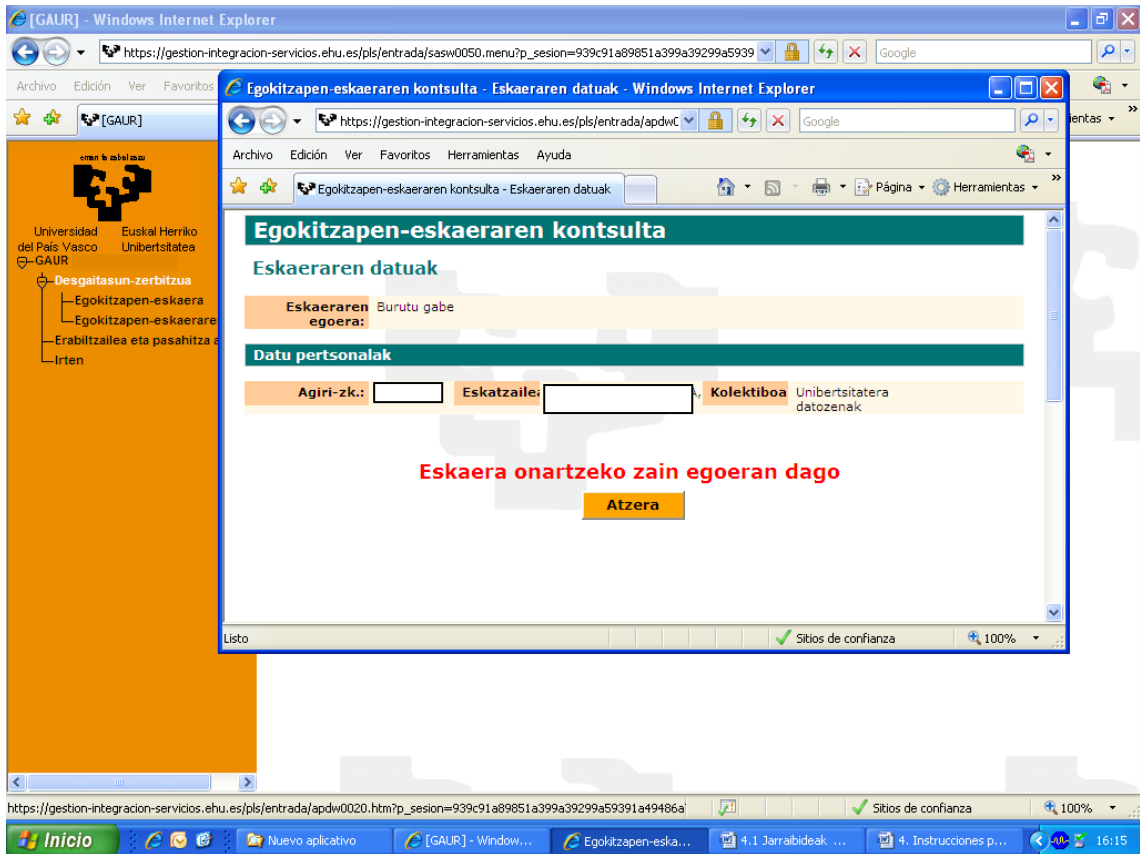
[GAUR] - Windows Internet Explorer

https://gestion-integracion-servicios.ehu.es/pls/entrada/sasw0050.menu?p_sesion=939c91a89851a399a39299a5939

Google

Archivo Edición Ver Favoritos

[GAUR]

ientas

eman ta zabal zazu

Universidad del País Vasco

Euskal Herriko Unibertsitatea

GAUR

Desgaitasun-zerbitzua

Egokitzapen-eskaera

Egokitzapen-eskaerare

Erabiltzailea eta pasahitza a

Irten

Egokitzapen-eskaeraren kontsulta - Eskaeraren datuak - Windows Internet Explorer

https://gestion-integracion-servicios.ehu.es/pls/entrada/apdw0

Google

Archivo Edición Ver Favoritos Herramientas Ayuda

Egokitzapen-eskaeraren kontsulta - Eskaeraren datuak

Página Herramientas

Egokitzapen-eskaeraren kontsulta

Eskaeraren datuak

| Eskaeraren egoera: | Burutu gabe |
|---|---|

Datu pertsonalak

| Agiri-zk.: | | Eskatzailea | | Kolektiboa | Unibertsitatera datozenak |
|---|---|---|---|---|---|

Eskaera onartzeko zain egoeran dago

Atzera

Listo

Sitios de confianza

100%

https://gestion-integracion-servicios.ehu.es/pls/entrada/apdw0020.htm?p_sesion=939c91a89851a399a39299a59391a49486a

Sitios de confianza

100%

Inicio

Nuevo aplicativo

[GAUR] - Window...

Egokitzapen-eska...

4.1 Jarraibideak ...

4. Instrucciones p...

16:15